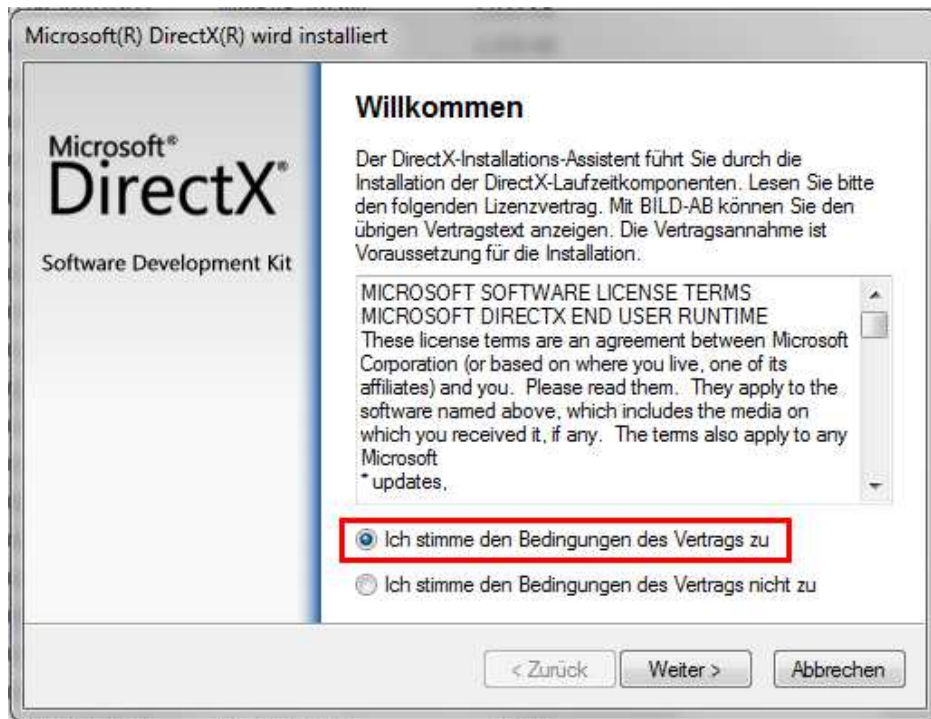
Microsoft(R) DirectX(R) wird installiert

Microsoft®
DirectX®
Software Development Kit

Willkommen

Der DirectX-Installations-Assistent führt Sie durch die Installation der DirectX-Laufzeitkomponenten. Lesen Sie bitte den folgenden Lizenzvertrag. Mit BILD-AB können Sie den übrigen Vertragstext anzeigen. Die Vertragsannahme ist Voraussetzung für die Installation.

MICROSOFT SOFTWARE LICENSE TERMS
MICROSOFT DIRECTX END USER RUNTIME
These license terms are an agreement between Microsoft Corporation (or based on where you live, one of its affiliates) and you. Please read them. They apply to the software named above, which includes the media on which you received it, if any. The terms also apply to any Microsoft
* updates,

Ich stimme den Bedingungen des Vertrags zu

Ich stimme den Bedingungen des Vertrags nicht zu

< Zurück
Weiter >
Abbrechen